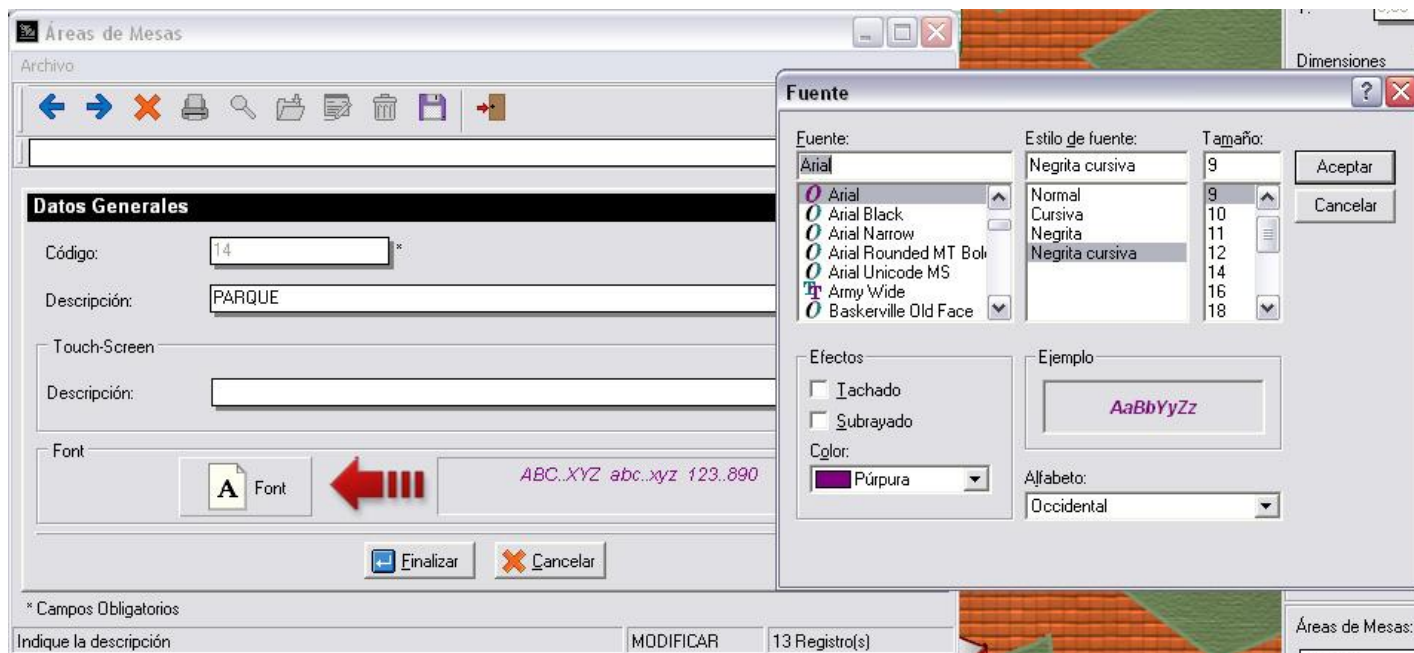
Áreas de Mesas
Archivo

Datos Generales
Código: 14 *
Descripción: PARQUE
Touch-Screen
Descripción:
Font
Font
ABC..XYZ abc..xyz 123..890
Finalizar
Cancelar
* Campos Obligatorios
Indique la descripción
MODIFICAR
13 Registro(s)

Dimensiones
Áreas de Mesas:

Fuente
Fuente:
Arial
Arial
Arial Black
Arial Narrow
Arial Rounded MT Bol
Arial Unicode MS
Army Wide
Baskerville Old Face
Estilo de fuente:
Negrita cursiva
Normal
Cursiva
Negrita
Negrita cursiva
Tamaño:
9
9
10
11
12
14
16
18
Aceptar
Cancelar
Efectos
Tachado
Subrayado
Color:
Púrpura
Ejemplo
AaBbYyZz
Alfabeto:
Occidental